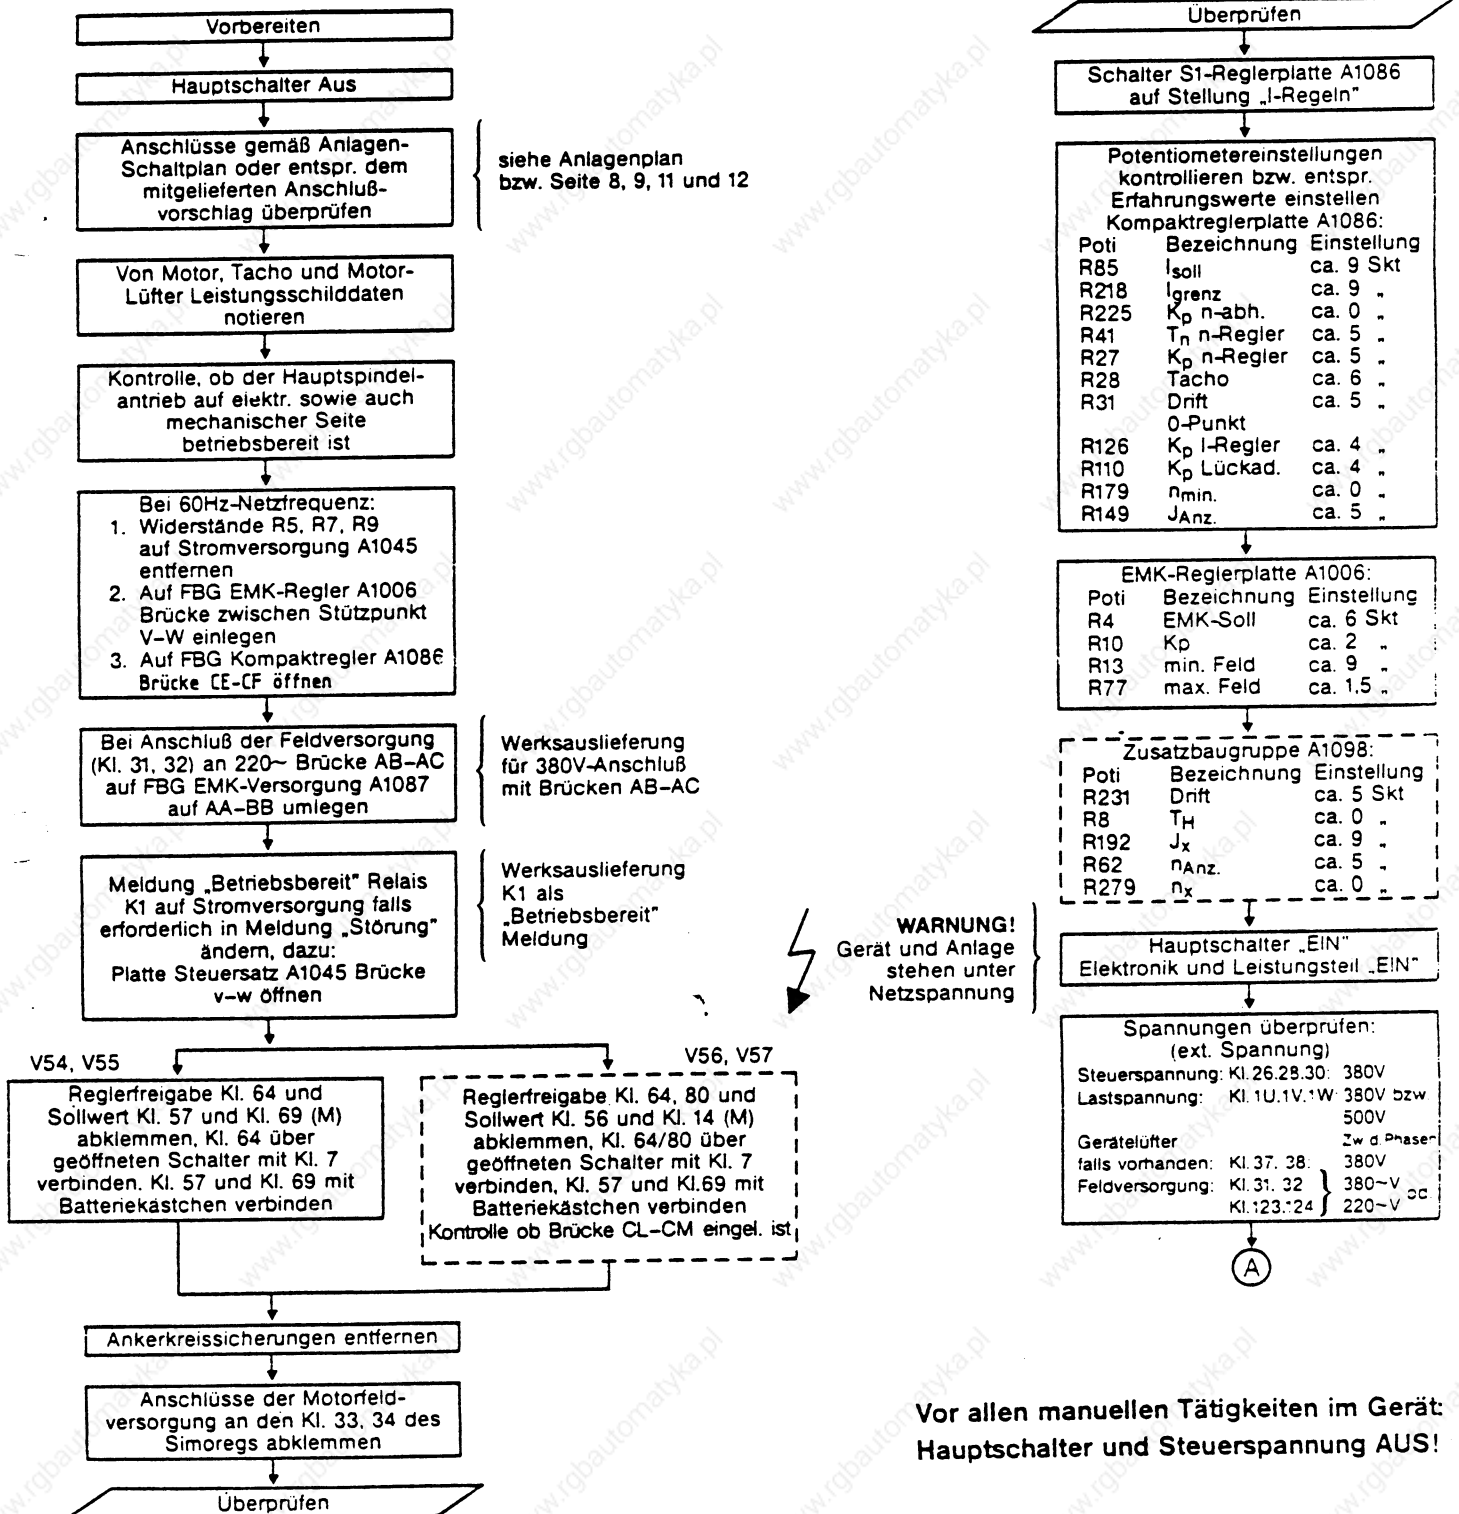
Vorbereiten

Hauptschalter Aus

Anschlüsse gemäß Anlagen-Schaltplan oder entspr. dem mitgelieferten Anschluß-vorschlag überprüfen

siehe Anlagenplan bzw. Seite 8, 9, 11 und 12

Von Motor, Tacho und Motor-Lüfter Leistungsschilddaten notieren

Kontrolle, ob der Hauptspindel-antrieb auf elektr. sowie auch mechanischer Seite betriebsbereit ist

Bei 60Hz-Netzfrequenz:
1. Widerstände R5, R7, R9 auf Stromversorgung A1045 entfernen
2. Auf FBG EMK-Regler A1006 Brücke zwischen Stützpunkt V-W einlegen
3. Auf FBG Kompaktregler A1086 Brücke CE-CF öffnen

Bei Anschluß der Feldversorgung (Kl. 31, 32) an 220~ Brücke AB-AC auf FBG EMK-Versorgung A1087 auf AA-BB umlegen

Werksauslieferung für 380V-Anschluß mit Brücken AB-AC

Meldung „Betriebsbereit" Relais K1 auf Stromversorgung falls erforderlich in Meldung „Störung" ändern, dazu: Platte Steuersatz A1045 Brücke v-w öffnen

Werksauslieferung K1 als „Betriebsbereit" Meldung

V54, V55

Reglerfreigabe Kl. 64 und Sollwert Kl. 57 und Kl. 69 (M) abklemmen, Kl. 64 über geöffneten Schalter mit Kl. 7 verbinden. Kl. 57 und Kl. 69 mit Batteriekästchen verbinden

V56, V57

Reglerfreigabe Kl. 64, 80 und Sollwert Kl. 56 und Kl. 14 (M) abklemmen, Kl. 64/80 über geöffneten Schalter mit Kl. 7 verbinden, Kl. 57 und Kl.69 mit Batteriekästchen verbinden Kontrolle ob Brücke CL-CM eingel. ist

Ankerkreissicherungen entfernen

Anschlüsse der Motorfeld-versorgung an den Kl. 33, 34 des Simoregs abklemmen

Überprüfen

Überprüfen

Schalter S1-Reglerplatte A1086 auf Stellung „I-Regeln"

Potentiometereinstellungen kontrollieren bzw. entspr. Erfahrungswerte einstellen
Kompaktreglerplatte A1086:

| Poti | Bezeichnung | Einstellung |
|---|---|---|
| R85 | $I_{soll}$ | ca. 9 Skt |
| R218 | $I_{grenz}$ | ca. 9 „ |
| R225 | $K_p$ n-abh. | ca. 0 „ |
| R41 | $T_n$ n-Regler | ca. 5 „ |
| R27 | $K_p$ n-Regler | ca. 5 „ |
| R28 | Tacho | ca. 6 „ |
| R31 | Drift 0-Punkt | ca. 5 „ |
| R126 | $K_p$ I-Regler | ca. 4 „ |
| R110 | $K_p$ Lückad. | ca. 4 „ |
| R179 | $n_{min.}$ | ca. 0 „ |
| R149 | $J_{Anz.}$ | ca. 5 „ |

EMK-Reglerplatte A1006:

| Poti | Bezeichnung | Einstellung |
|---|---|---|
| R4 | EMK-Soll | ca. 6 Skt |
| R10 | Kp | ca. 2 „ |
| R13 | min. Feld | ca. 9 „ |
| R77 | max. Feld | ca. 1,5 „ |

Zusatzbaugruppe A1098:

| Poti | Bezeichnung | Einstellung |
|---|---|---|
| R231 | Drift | ca. 5 Skt |
| R8 | $T_H$ | ca. 0 „ |
| R192 | $J_x$ | ca. 9 „ |
| R62 | $n_{Anz.}$ | ca. 5 „ |
| R279 | $n_x$ | ca. 0 „ |

WARNUNG!
Gerät und Anlage stehen unter Netzspannung

Hauptschalter „EIN"
Elektronik und Leistungsteil „EIN"

Spannungen überprüfen:
(ext. Spannung)
Steuerspannung: Kl. 26.28.30: 380V
Lastspannung: Kl. 1U.1V.1W: 380V bzw 500V
Gerätelüfter falls vorhanden: Kl. 37. 38: Zw d. Phasen 380V
Feldversorgung: Kl. 31. 32: 380~V
Kl. 123.124: 220~V DC

A

Vor allen manuellen Tätigkeiten im Gerät: Hauptschalter und Steuerspannung AUS!